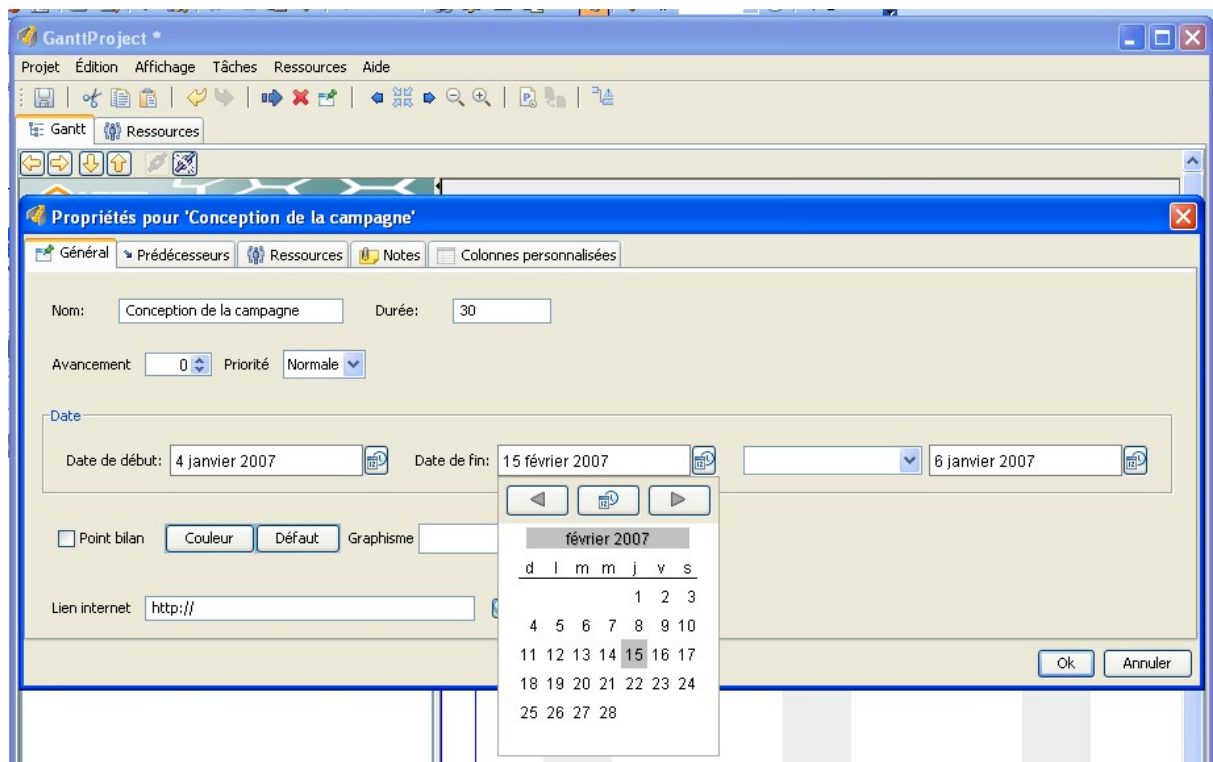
GanttProject *

Projet Édition Affichage Tâches Ressources Aide

Gantt Ressources

Propriétés pour 'Conception de la campagne'

Général Prédécesseurs Ressources Notes Colonnes personnalisées

Nom: Conception de la campagne Durée: 30

Avancement 0 Priorité Normale

Date

Date de début: 4 janvier 2007 Date de fin: 15 février 2007 6 janvier 2007

février 2007

| d | l | m | m | j | v | s |
|---|---|---|---|---|---|---|
| | | | | 1 | 2 | 3 |
| 4 | 5 | 6 | 7 | 8 | 9 | 10 |
| 11 | 12 | 13 | 14 | 15 | 16 | 17 |
| 18 | 19 | 20 | 21 | 22 | 23 | 24 |
| 25 | 26 | 27 | 28 | | | |

Point bilan Couleur Défaut Graphisme

Lien internet http://

Ok Annuler